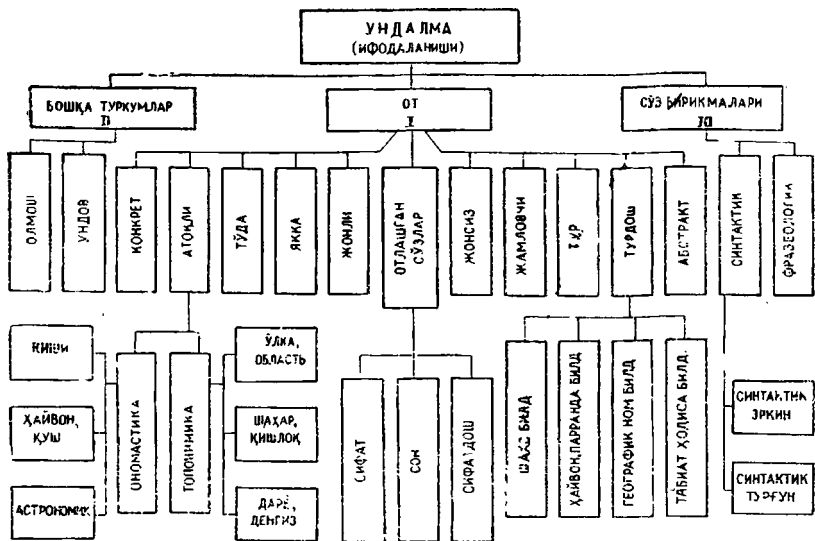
УНДАЛМА
(ИФОДАЛАНИШИ)

БОШҚА ТУРКУМЛАР
II

ОТ
I

СЎЗ БИРИКМАЛАРИ
III

ОЛМОШ

УНДОВ

КОНКРЕТ

АТОҚЛИ

ТЎДА

ЯККА

ЖОНЛИ

ОТЛАШГАН СЎЗЛАР

ЖОНСИЗ

ЖАМЛОВЧИ

ТУР

ТУРДОШ

АБСТРАКТ

СИНТАКТИК

ФРАЗЕОЛОГИК

КИШИ

ҲАЙВОН, ҚУШ

АСТРОНОМИК

ОНОМАСТИКА

ТОПОНИМИКА

ЎЛКА, ОБЛАСТЬ

ШАҲАР, ҚИШЛОҚ

ДАРЁ, ДЕНГИЗ

СИФАТ

СОН

СИФАТДОШ

ШАХС БИЛД

ҲАЙВОН,ПАРРАНДА БИЛД

ГЕОГРАФИК НОМ БИЛД

ТАБИАТ ҲОДИСА БИЛД

СИНТАКТИК ЭРКИН

СИНТАКТИК ТУРҒУН